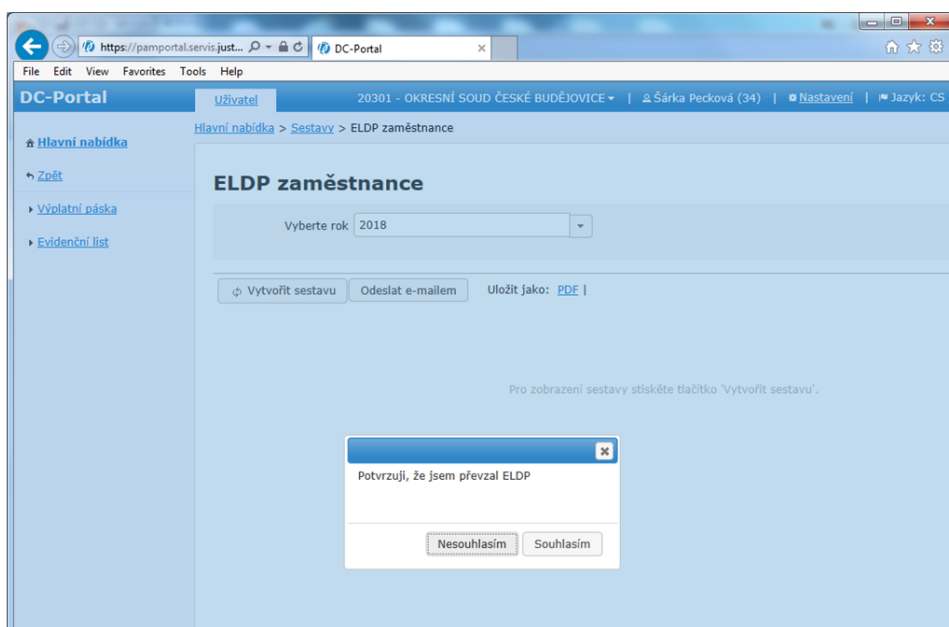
https://pamportal.servis.just...
DC-Portal
File Edit View Favorites Tools Help

DC-Portal
Uživatel
20301 - OKRESNÍ SOUD ČESKÉ BUDĚJOVICE | Šárka Pecková (34) | Nastavení | Jazyk: CS

Hlavní nabídka
Zpět
Výplatní páska
Evidenční list

Hlavní nabídka > Sestavy > ELDP zaměstnance

ELDP zaměstnance

Vyberte rok 2018

Vytvořit sestavu
Odeslat e-mailem
Uložit jako: PDF |

Pro zobrazení sestavy stiskěte tlačítko 'Vytvořit sestavu'.

Potvrzuji, že jsem převzal ELDP

Nesouhlasím
Souhlasím